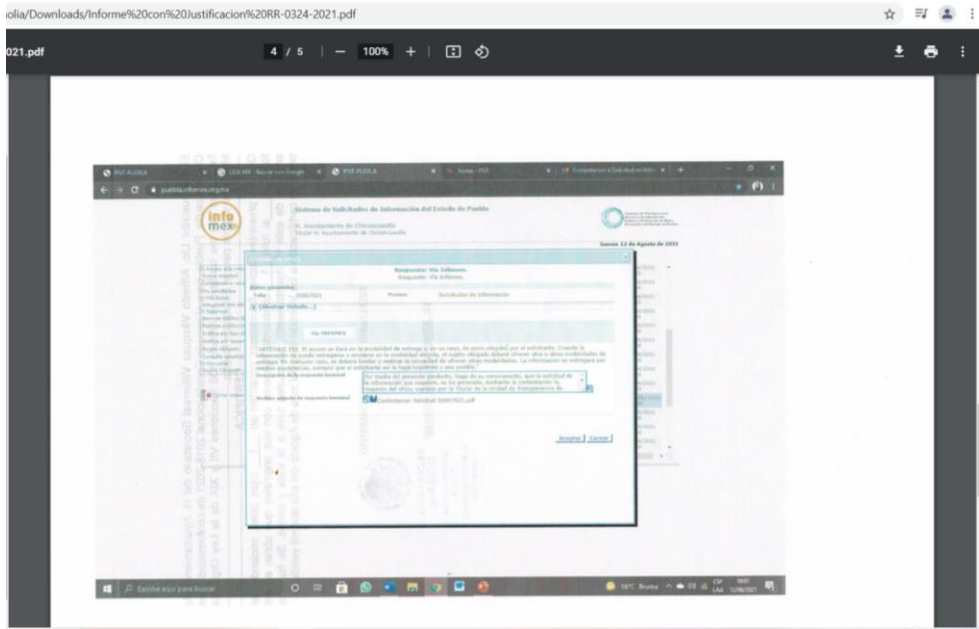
olia/Downloads/Informe%20con%20Justificacion%20RR-0324-2021.pdf

021.pdf

4 / 5 | — 100% + |

PNT-PUEBLA | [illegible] | PNT-PUEBLA | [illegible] | Contestacion a Solicitud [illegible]

puebla.infomex.org.mx

info mex

Sistema de Solicitudes de Información del Estado de Puebla

H. Ayuntamiento de Chiconcuautla

Jueves 12 de Agosto de 2021

Respuesta: Vía Infomex.

Respuesta: Vía Infomex.

Datos generales

Folio 00967021 Proceso Solicitudes de Información

[Mostrar Detalle...]

Vía INFOMEX

ARTÍCULO 161. El acceso se dará en la modalidad de entrega y, en su caso, de envío elegidos por el solicitante. Cuando la información no pueda entregarse o enviarse en la modalidad elegida, el sujeto obligado deberá ofrecer otra u otras modalidades de entrega. En cualquier caso, se deberá fundar y motivar la necesidad de ofrecer otras modalidades. La información se entregará por medios electrónicos, siempre que el solicitante así lo haya indicado o sea posible.

Descripción de la respuesta Anexada

Por medio del presente ponemos, hago de su conocimiento, que la solicitud de la información que requiere, se ha generado, mediante la contestación la respuesta del oficio, signado por la Titular de la Unidad de Transparencia de

Archivo adjunto de respuesta Anexada

Contestacion Solicitud 00967021.pdf

Aceptar | Cerrar

Escribe aquí para buscar

16°C Bruma ESP LAA 12/08/2021